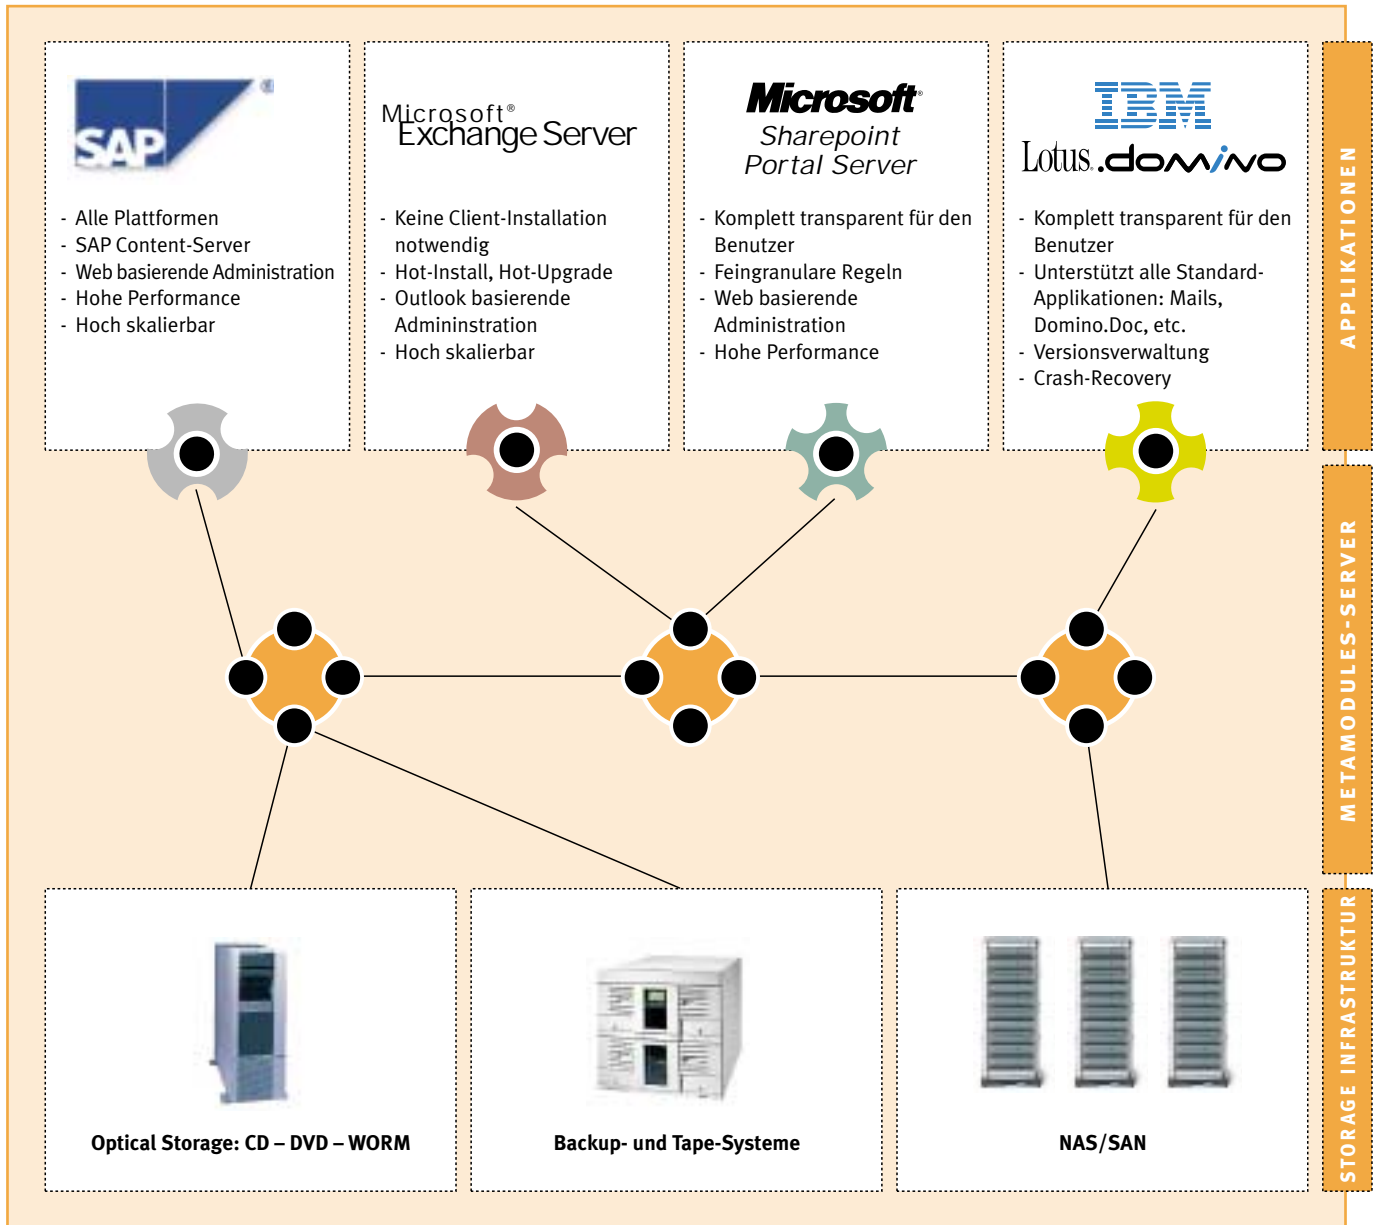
SAP

- Alle Plattformen
- SAP Content-Server
- Web basierende Administration
- Hohe Performance
- Hoch skalierbar

Microsoft® Exchange Server

- Keine Client-Installation notwendig
- Hot-Install, Hot-Upgrade
- Outlook basierende Admininstration
- Hoch skalierbar

Microsoft Sharepoint Portal Server

- Komplett transparent für den Benutzer
- Feingranulare Regeln
- Web basierende Administration
- Hohe Performance

IBM Lotus.domino

- Komplett transparent für den Benutzer
- Unterstützt alle Standard-Applikationen: Mails, Domino.Doc, etc.
- Versionsverwaltung
- Crash-Recovery

APPLIKATIONEN

METAMODULES-SERVER

Optical Storage: CD – DVD – WORM

Backup- und Tape-Systeme

NAS/SAN

STORAGE INFRASTRUKTUR